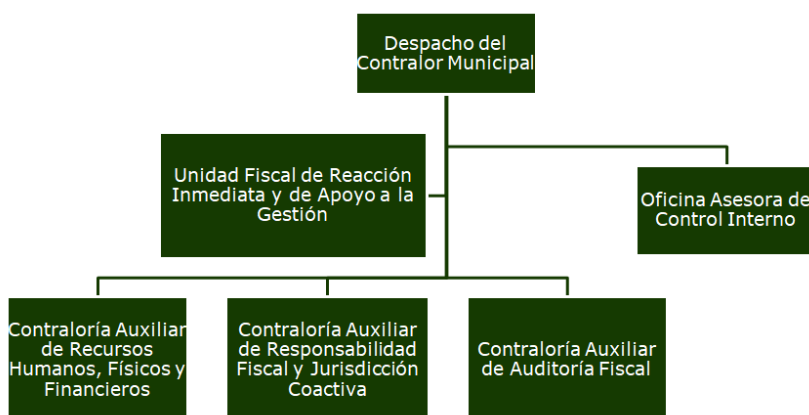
Despacho del Contralor Municipal

Unidad Fiscal de Reacción Inmediata y de Apoyo a la Gestión

Oficina Asesora de Control Interno

Contraloría Auxiliar de Recursos Humanos, Físicos y Financieros

Contraloría Auxiliar de Responsabilidad Fiscal y Jurisdicción Coactiva

Contraloría Auxiliar de Auditoría Fiscal